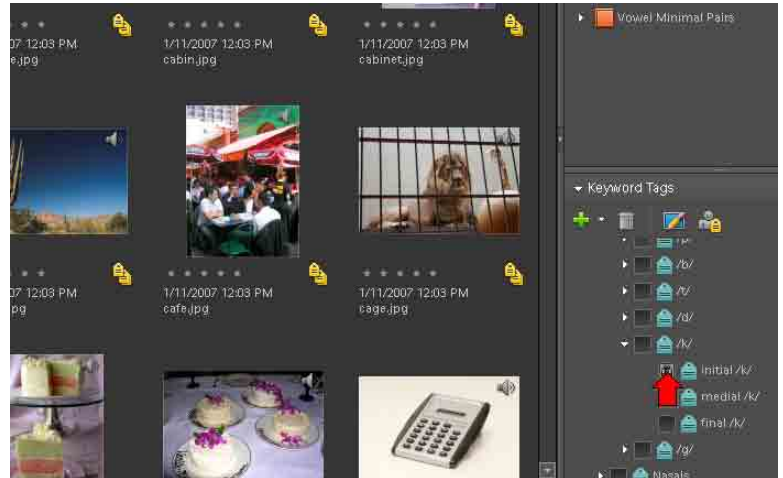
07 12:03 PM
e.jpg

1/11/2007 12:03 PM
cabin.jpg

1/11/2007 12:03 PM
cabinet.jpg

07 12:03 PM
pg

1/11/2007 12:03 PM
cafe.jpg

1/11/2007 12:03 PM
cage.jpg

Vowel Minimal Pairs

Keyword Tags

/p/
/b/
/t/
/d/
/k/
initial /k/
medial /k/
final /k/
/g/
Nasals